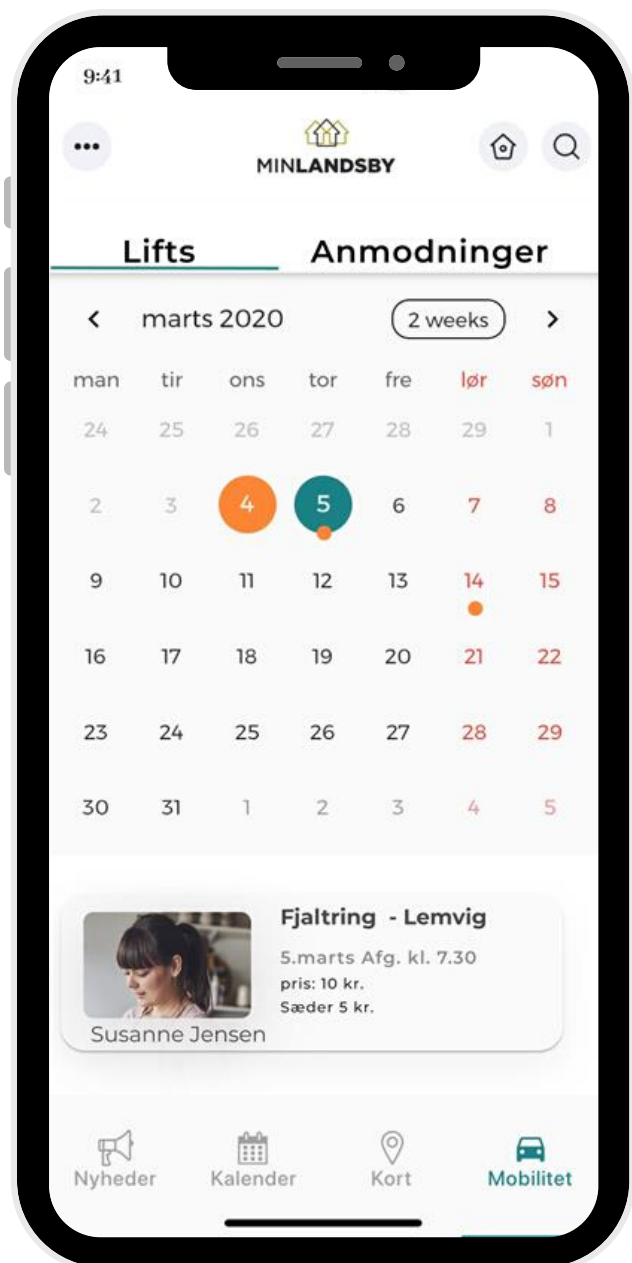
9:41

MINLANDSBY

Lifts Anmodninger

< marts 2020 2 weeks >

| man | tir | ons | tor | fre | lør | søn |
|---|---|---|---|---|---|---|
| 24 | 25 | 26 | 27 | 28 | 29 | 1 |
| 2 | 3 | 4 | 5 | 6 | 7 | 8 |
| 9 | 10 | 11 | 12 | 13 | 14 | 15 |
| 16 | 17 | 18 | 19 | 20 | 21 | 22 |
| 23 | 24 | 25 | 26 | 27 | 28 | 29 |
| 30 | 31 | 1 | 2 | 3 | 4 | 5 |

Fjaltring - Lemvig
5.marts Afg. kl. 7.30
pris: 10 kr.
Sæder 5 kr.
Susanne Jensen

Nyheder Kalender Kort Mobilitet